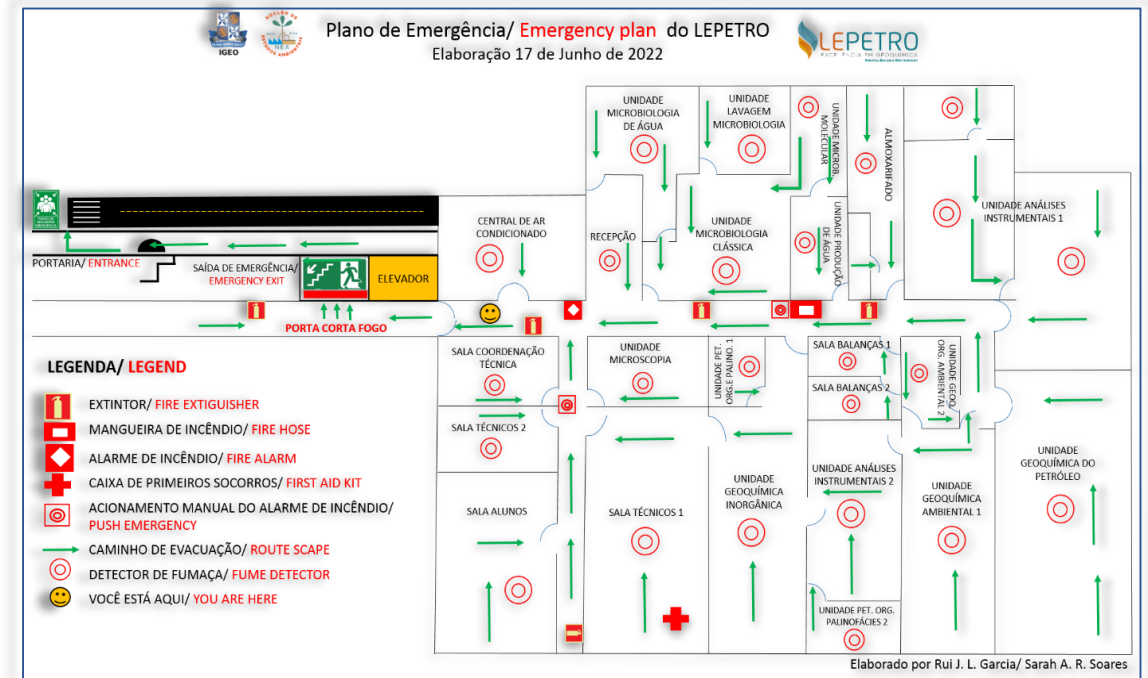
IGEO

Plano de Emergência/ Emergency plan do LEPETRO
Elaboração 17 de Junho de 2022

LEPETRO

UNIDADE MICROBIOLOGIA DE ÁGUA

UNIDADE LAVAGEM MICROBIOLOGIA

UNIDADE MICROB. MOLECULAR

ALMOXARIFADO

UNIDADE ANÁLISES INSTRUMENTAIS 1

CENTRAL DE AR CONDICIONADO

RECEPÇÃO

UNIDADE MICROBIOLOGIA CLÁSSICA

UNIDADE PRODUÇÃO DE ÁGUA

PORTARIA/ ENTRANCE

SAÍDA DE EMERGÊNCIA/ EMERGENCY EXIT

ELEVADOR

PORTA CORTA FOGO

SALA COORDENAÇÃO TÉCNICA

UNIDADE MICROSCOPIA

UNIDADE PET. ORG.E PALINO. 1

SALA BALANÇAS 1

UNIDADE GEOQ. ORG. AMBIENTAL 2

SALA BALANÇAS 2

SALA TÉCNICOS 2

LEGENDA/ LEGEND

EXTINTOR/ FIRE EXTIGUISHER

MANGUEIRA DE INCÊNDIO/ FIRE HOSE

ALARME DE INCÊNDIO/ FIRE ALARM

CAIXA DE PRIMEIROS SOCORROS/ FIRST AID KIT

ACIONAMENTO MANUAL DO ALARME DE INCÊNDIO/ PUSH EMERGENCY

CAMINHO DE EVACUAÇÃO/ ROUTE SCAPE

DETECTOR DE FUMAÇA/ FUME DETECTOR

VOCÊ ESTÁ AQUI/ YOU ARE HERE

SALA ALUNOS

SALA TÉCNICOS 1

UNIDADE GEOQUÍMICA INORGÂNICA

UNIDADE ANÁLISES INSTRUMENTAIS 2

UNIDADE GEOQUÍMICA AMBIENTAL 1

UNIDADE GEOQUÍMICA DO PETRÓLEO

UNIDADE PET. ORG. PALINOFÁCIES 2

Elaborado por Rui J. L. Garcia/ Sarah A. R. Soares